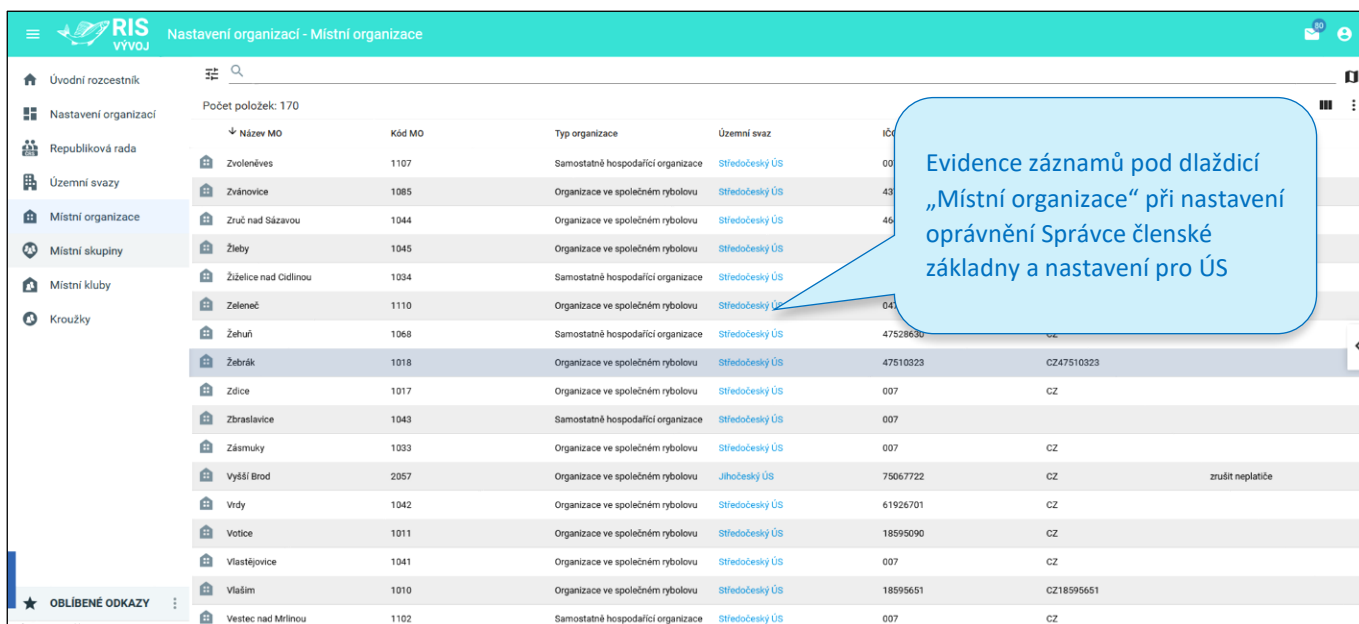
RIS
VÝVOJ
Nastavení organizací - Místní organizace
80

Úvodní rozcestník
Nastavení organizací
Republiková rada
Územní svazy
Místní organizace
Místní skupiny
Místní kluby
Kroužky
OBLÍBENÉ ODKAZY

Počet položek: 170

| Název MO | Kód MO | Typ organizace | Územní svaz | IČ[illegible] | | |
|---|---|---|---|---|---|---|
| Zvoleněves | 1107 | Samostatně hospodařící organizace | Středočeský ÚS | 00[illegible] | | |
| Zvánovice | 1085 | Organizace ve společném rybolovu | Středočeský ÚS | 43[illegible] | | |
| Zruč nad Sázavou | 1044 | Organizace ve společném rybolovu | Středočeský ÚS | 46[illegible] | | |
| Žleby | 1045 | Organizace ve společném rybolovu | Středočeský ÚS | | | |
| Žiželice nad Cidlinou | 1034 | Samostatně hospodařící organizace | Středočeský ÚS | | | |
| Zeleneč | 1110 | Organizace ve společném rybolovu | Středočeský ÚS | 04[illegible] | | |
| Žehuň | 1068 | Samostatně hospodařící organizace | Středočeský ÚS | 47528630 | CZ | |
| Žebrák | 1018 | Organizace ve společném rybolovu | Středočeský ÚS | 47510323 | CZ47510323 | |
| Zdice | 1017 | Organizace ve společném rybolovu | Středočeský ÚS | 007 | CZ | |
| Zbraslavice | 1043 | Samostatně hospodařící organizace | Středočeský ÚS | 007 | | |
| Zásmuky | 1033 | Organizace ve společném rybolovu | Středočeský ÚS | 007 | CZ | |
| Vyšší Brod | 2057 | Organizace ve společném rybolovu | Jihočeský ÚS | 75067722 | CZ | zrušit neplatiče |
| Vrdy | 1042 | Organizace ve společném rybolovu | Středočeský ÚS | 61926701 | CZ | |
| Votice | 1011 | Organizace ve společném rybolovu | Středočeský ÚS | 18595090 | CZ | |
| Vlastějovice | 1041 | Organizace ve společném rybolovu | Středočeský ÚS | 007 | CZ | |
| Vlašim | 1010 | Organizace ve společném rybolovu | Středočeský ÚS | 18595651 | CZ18595651 | |
| Vestec nad Mrlinou | 1102 | Samostatně hospodařící organizace | Středočeský ÚS | 007 | CZ | |

Evidence záznamů pod dlaždicí „Místní organizace“ při nastavení oprávnění Správce členské základny a nastavení pro ÚS